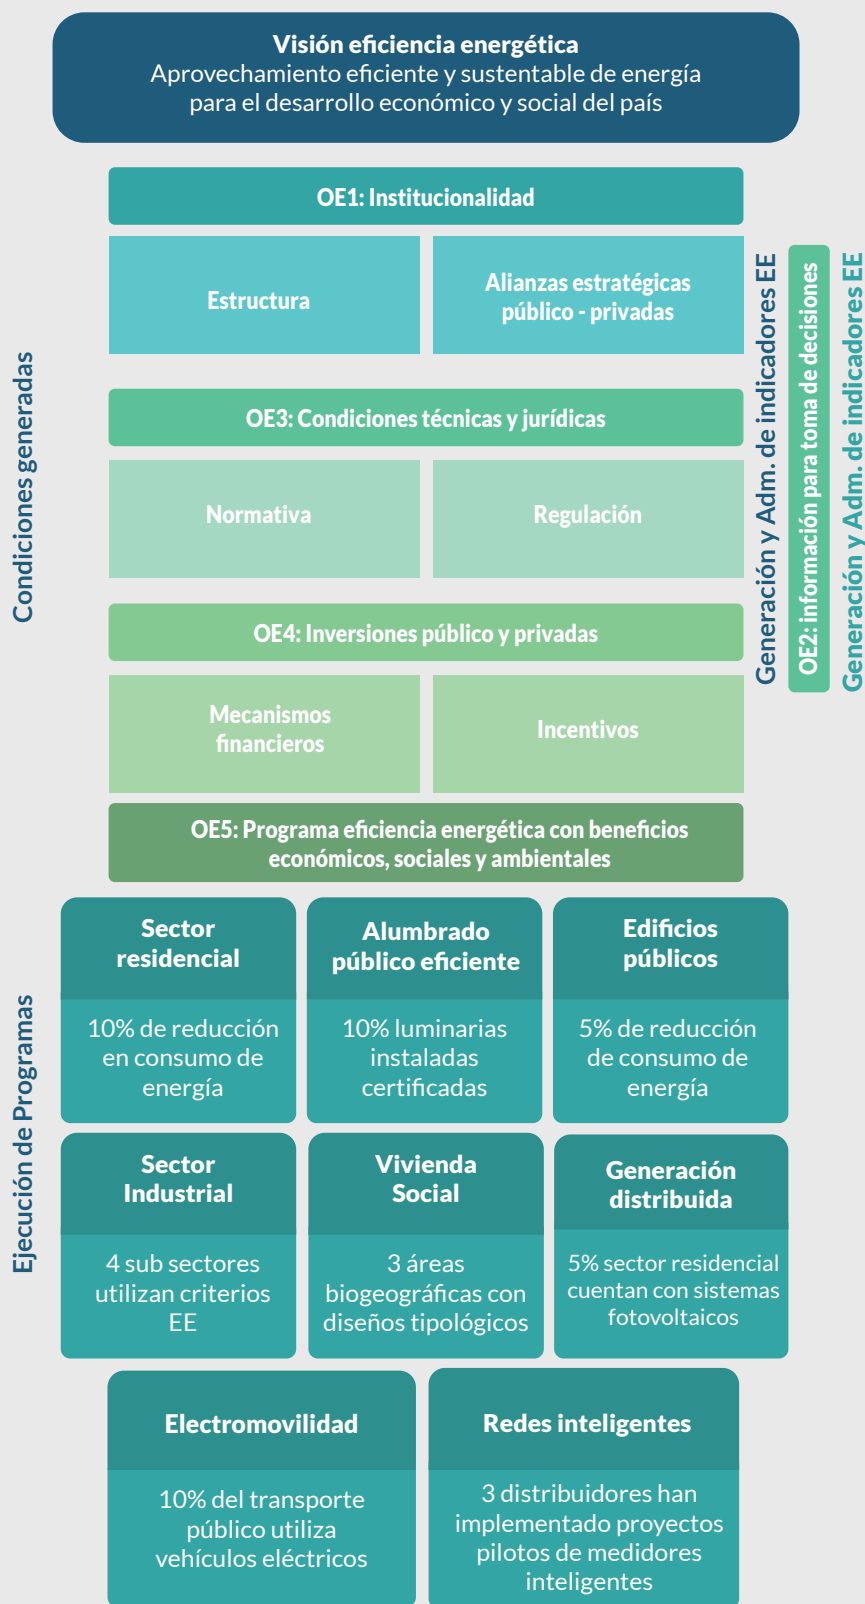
**Visión eficiencia energética**
Aprovechamiento eficiente y sustentable de energía para el desarrollo económico y social del país

OE1: Institucionalidad

Estructura

Alianzas estratégicas público - privadas

OE3: Condiciones técnicas y jurídicas

Normativa

Regulación

OE4: Inversiones público y privadas

Mecanismos financieros

Incentivos

OE5: Programa eficiencia energética con beneficios económicos, sociales y ambientales

Condiciones generadas

Generación y Adm. de indicadores EE

OE2: información para toma de decisiones

Generación y Adm. de indicadores EE

Ejecución de Programas

Sector residencial

10% de reducción en consumo de energía

Alumbrado público eficiente

10% luminarias instaladas certificadas

Edificios públicos

5% de reducción de consumo de energía

Sector Industrial

4 sub sectores utilizan criterios EE

Vivienda Social

3 áreas biogeográficas con diseños tipológicos

Generación distribuida

5% sector residencial cuentan con sistemas fotovoltaicos

Electromovilidad

10% del transporte público utiliza vehículos eléctricos

Redes inteligentes

3 distribuidores han implementado proyectos pilotos de medidores inteligentes